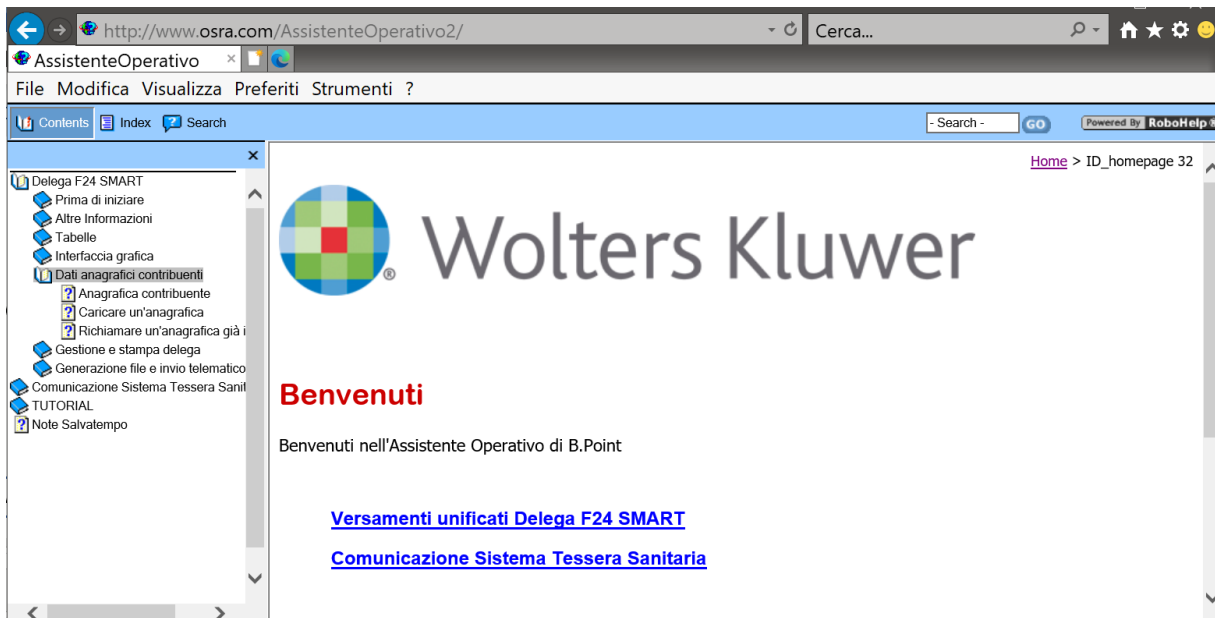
http://www.osra.com/AssistenteOperativo2/

Cerca...

AssistenteOperativo

File Modifica Visualizza Preferiti Strumenti ?

Contents Index Search

- Search -

GO

Powered By RoboHelp

Delega F24 SMART
Prima di iniziare
Altre Informazioni
Tabelle
Interfaccia grafica
Dati anagrafici contribuenti
Anagrafica contribuente
Caricare un'anagrafica
Richiamare un'anagrafica già i
Gestione e stampa delega
Generazione file e invio telematico
Comunicazione Sistema Tessera Sanit
TUTORIAL
Note Salvatempo

Home > ID_homepage 32

Wolters Kluwer

Benvenuti

Benvenuti nell'Assistente Operativo di B.Point

Versamenti unificati Delega F24 SMART

Comunicazione Sistema Tessera Sanitaria